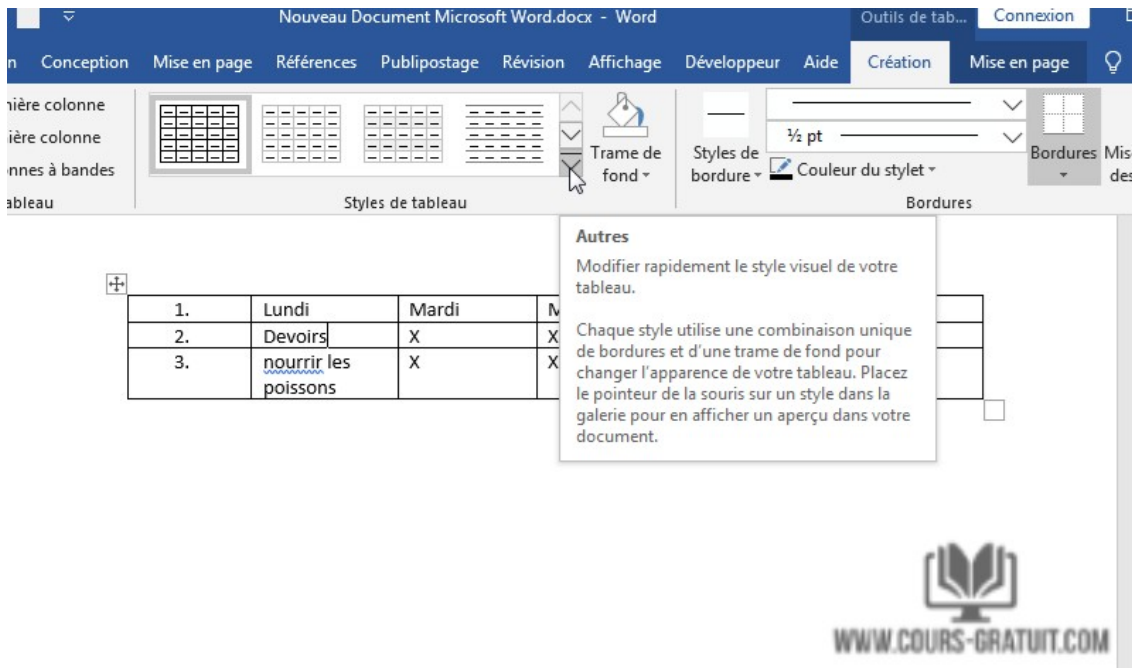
Nouveau Document Microsoft Word.docx - Word

Outils de tab...

Connexion

n Conception Mise en page Références Publipostage Révision Affichage Développeur Aide Création Mise en page

nière colonne
ière colonne
nnes à bandes
ableau

Styles de tableau

Trame de fond

Styles de bordure

½ pt

Couleur du stylet

Bordures

Mis des

Bordures

Autres

Modifier rapidement le style visuel de votre tableau.

Chaque style utilise une combinaison unique de bordures et d'une trame de fond pour changer l'apparence de votre tableau. Placez le pointeur de la souris sur un style dans la galerie pour en afficher un aperçu dans votre document.

| 1. | Lundi | Mardi | M |
|---|---|---|---|
| 2. | Devoirs | X | X |
| 3. | nourrir les poissons | X | X |

WWW.COURS-GRATUIT.COM